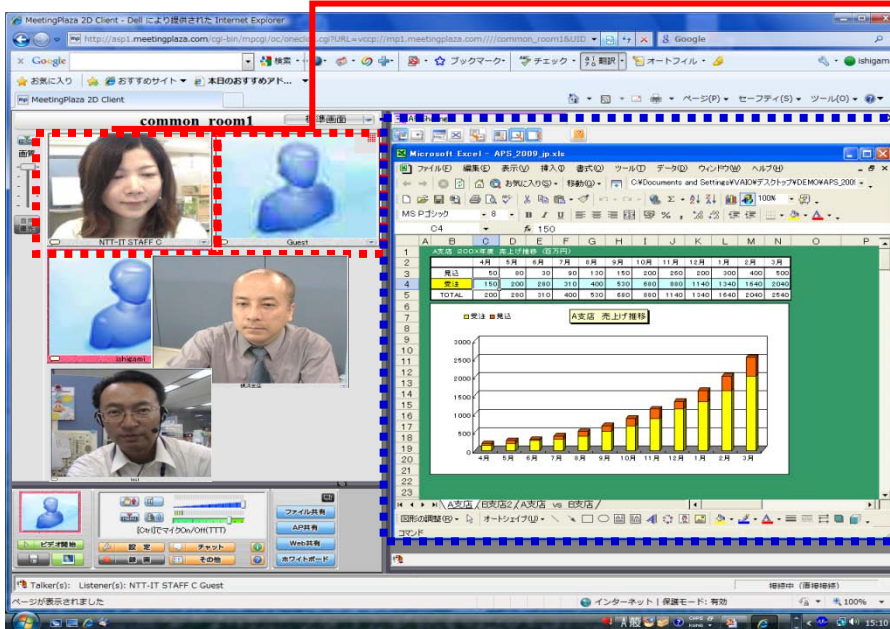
MeetingPlaza 2D Client - Dell により提供された Internet Explorer

http://asp1.meetingplaza.com/cgi-bin/mpcgi/oc/onecl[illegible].cgi?URL=vccp://mp1.meetingplaza.com////common_room1&UID

Google

Google

検索 · ブックマーク · チェック · 翻訳 · オートフィル ·

ishigam

お気に入り

おすすめサイト ·

本日のおすすめアド...

MeetingPlaza 2D Client

ページ(P) · セーフティ(S) · ツール(O) ·

common_room1

標準画面

画質

NTT-IT STAFF C

Guest

ishigami

Microsoft Excel - APS_2009_jp.xls

ファイル(F) 編集(E) 表示(V) 挿入(I) 書式(O) ツール(T) データ(D) ウィンドウ(W) ヘルプ(H)

お気に入り(S) · 移動(G) ·

C:¥Documents and Settings¥VAIO¥デスクトップ¥DEMO¥APS_200

MS Pゴシック

8

100%

C4

150

| | A | B | C | D | E | F | G | H | I | J | K | L | M | N | O | P |
|---|---|---|---|---|---|---|---|---|---|---|---|---|---|---|---|---|
| 1 | | A支店 200X度表 売上げ推移（百万円） | | | | | | | | | | | | | | |
| 2 | | | 4月 | 5月 | 6月 | 7月 | 8月 | 9月 | 10月 | 11月 | 12月 | 1月 | 2月 | 3月 | | |
| 3 | | 見込 | 50 | 80 | 30 | 90 | 130 | 150 | 200 | 250 | 200 | 300 | 400 | 500 | | |
| 4 | | 受注 | 150 | 200 | 280 | 310 | 400 | 530 | 680 | 890 | 940 | 1340 | 1640 | 2040 | | |
| 5 | | TOTAL | 200 | 280 | 310 | 400 | 530 | 680 | 890 | 1140 | 1340 | 1640 | 2040 | 2540 | | |

受注 見込

A支店 売上げ推移

3000
2500
2000
1500
1000
500
0

4月 5月 6月 7月 8月 9月 10月 11月 12月 1月 2月 3月

A支店 / B支店2 / A支店 vs B支店

図形の調整(R) · オートシェイプ(U) ·

コマンド

[Ctrl]でマイクOn/Off(TTT)

ビデオ開始

設定

チャット

その他

ファイル共有

AP共有

Web共有

ホワイトボード

Talker(s): Listener(s): NTT-IT STAFF C Guest

接続中（直接接続）

ページが表示されました

インターネット | 保護モード: 有効

100%

15:10